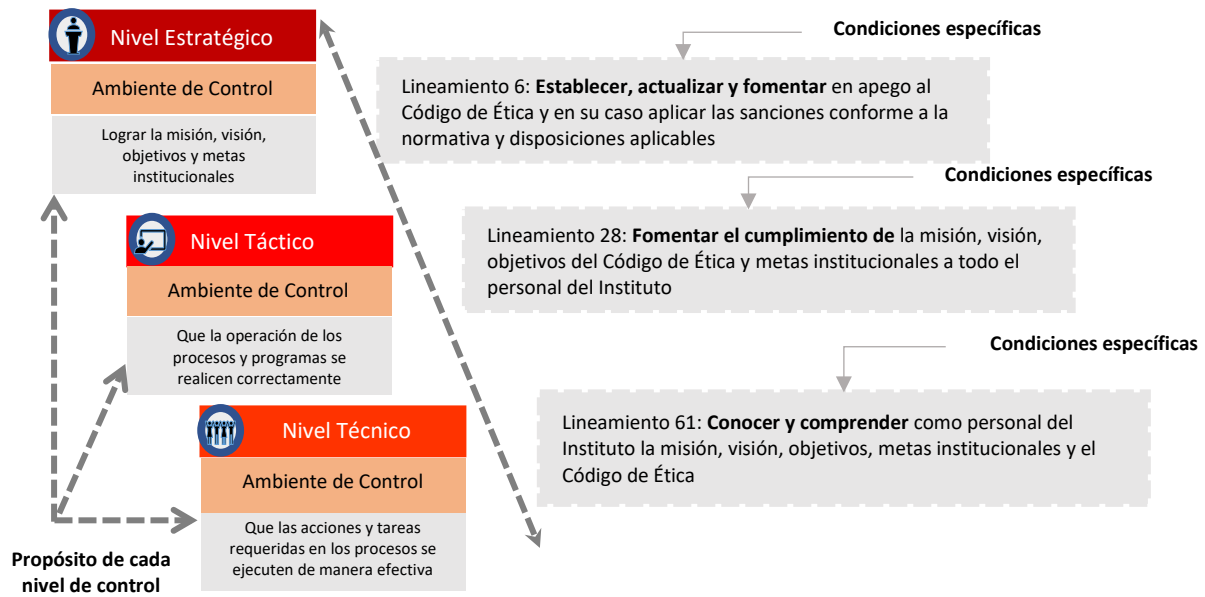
Nivel Estratégico

Ambiente de Control

Lograr la misión, visión, objetivos y metas institucionales

Nivel Táctico

Ambiente de Control

Que la operación de los procesos y programas se realicen correctamente

Nivel Técnico

Ambiente de Control

Que las acciones y tareas requeridas en los procesos se ejecuten de manera efectiva

Propósito de cada nivel de control

Condiciones específicas

Lineamiento 6: **Establecer, actualizar y fomentar** en apego al Código de Ética y en su caso aplicar las sanciones conforme a la normativa y disposiciones aplicables

Condiciones específicas

Lineamiento 28: **Fomentar el cumplimiento de** la misión, visión, objetivos del Código de Ética y metas institucionales a todo el personal del Instituto

Condiciones específicas

Lineamiento 61: **Conocer y comprender** como personal del Instituto la misión, visión, objetivos, metas institucionales y el Código de Ética